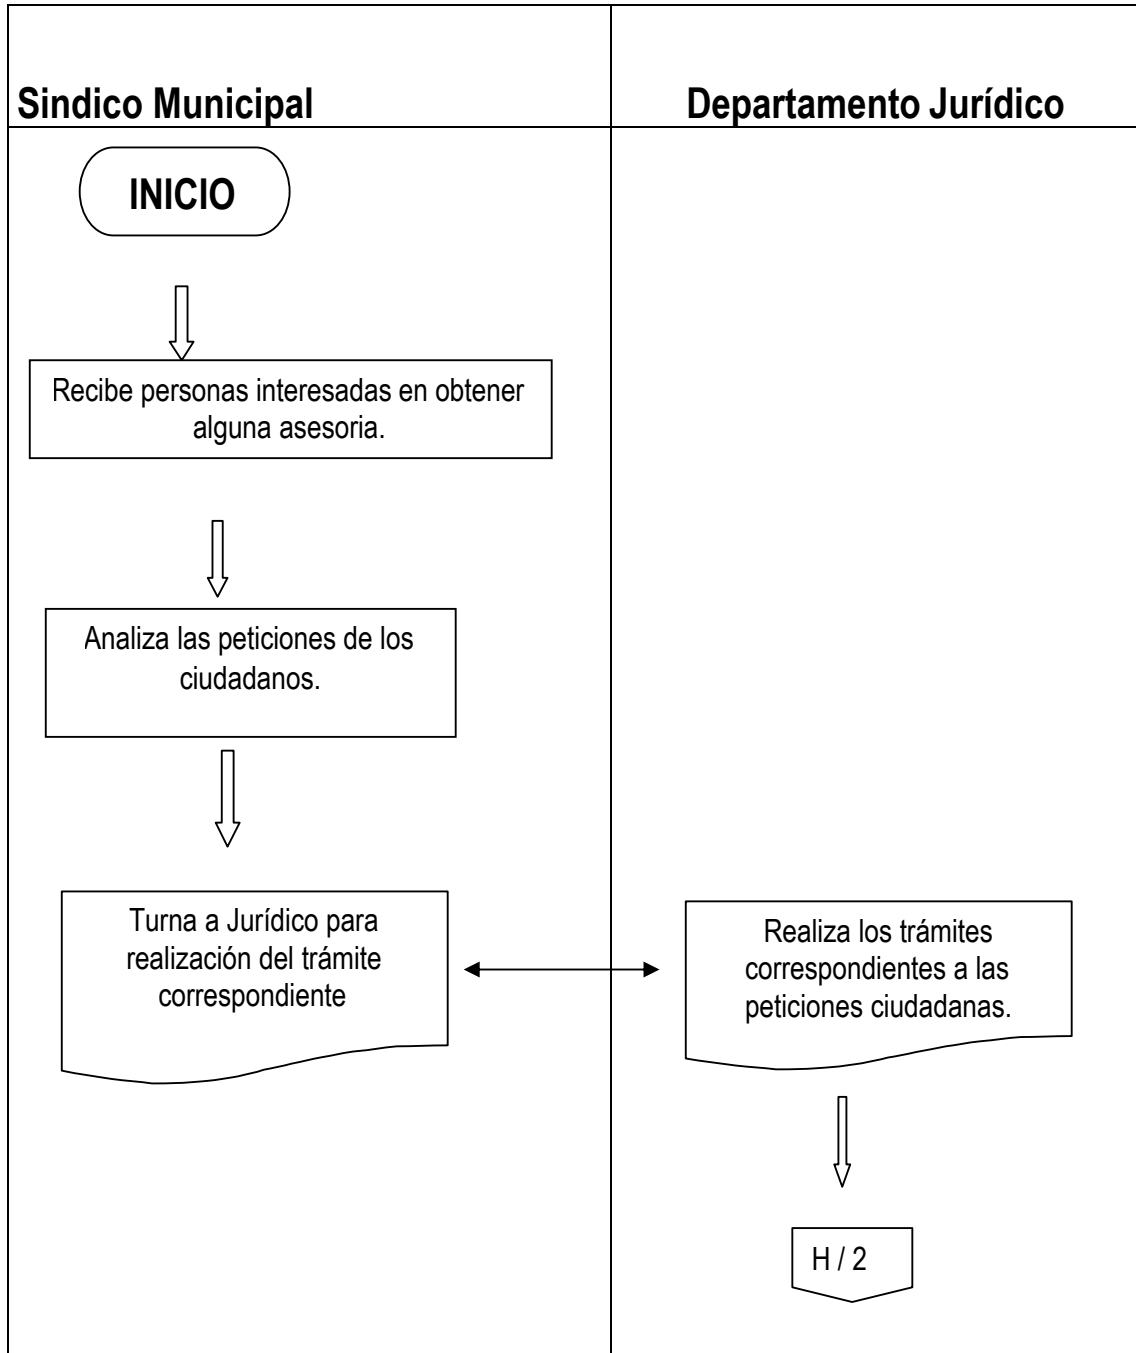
Sindico Municipal

Departamento Jurídico

INICIO

Recibe personas interesadas en obtener alguna asesoria.

Analiza las peticiones de los ciudadanos.

Turna a Jurídico para realización del trámite correspondiente

Realiza los trámites correspondientes a las peticiones ciudadanas.

H / 2